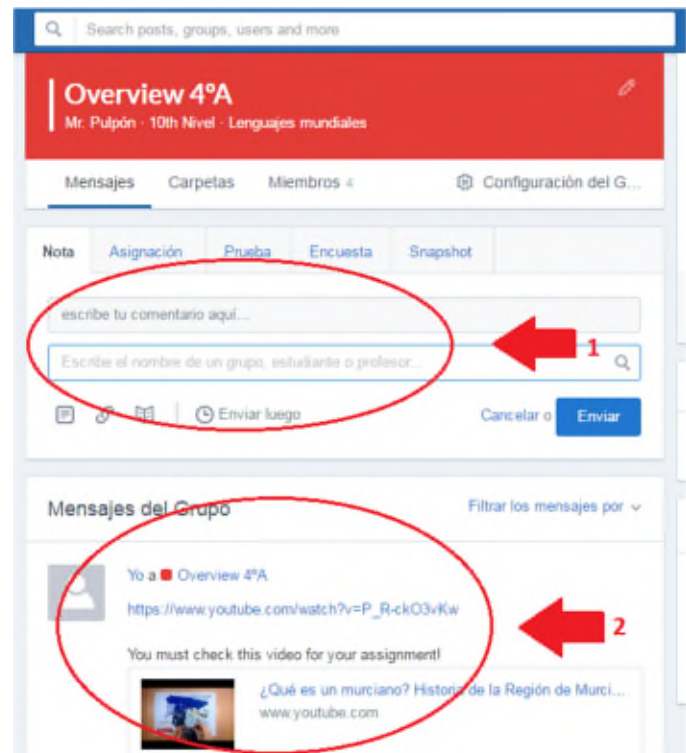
Search posts, groups, users and more

Overview 4ºA
Mr. Pulpón · 10th Nivel · Lenguajes mundiales

Mensajes Carpetas Miembros 4 Configuración del G...

Nota Asignación Prueba Encuesta Snapshot

escribe tu comentario aquí...

Escribe el nombre de un grupo, estudiante o profesor...

1

Enviar luego Cancelar o Enviar

Mensajes del Grupo Filtrar los mensajes por

Yo a Overview 4ºA

https://www.youtube.com/watch?v=P_R-ckO3vKw

2

You must check this video for your assignment!

¿Qué es un murciano? Historia de la Región de Murci...
www.youtube.com